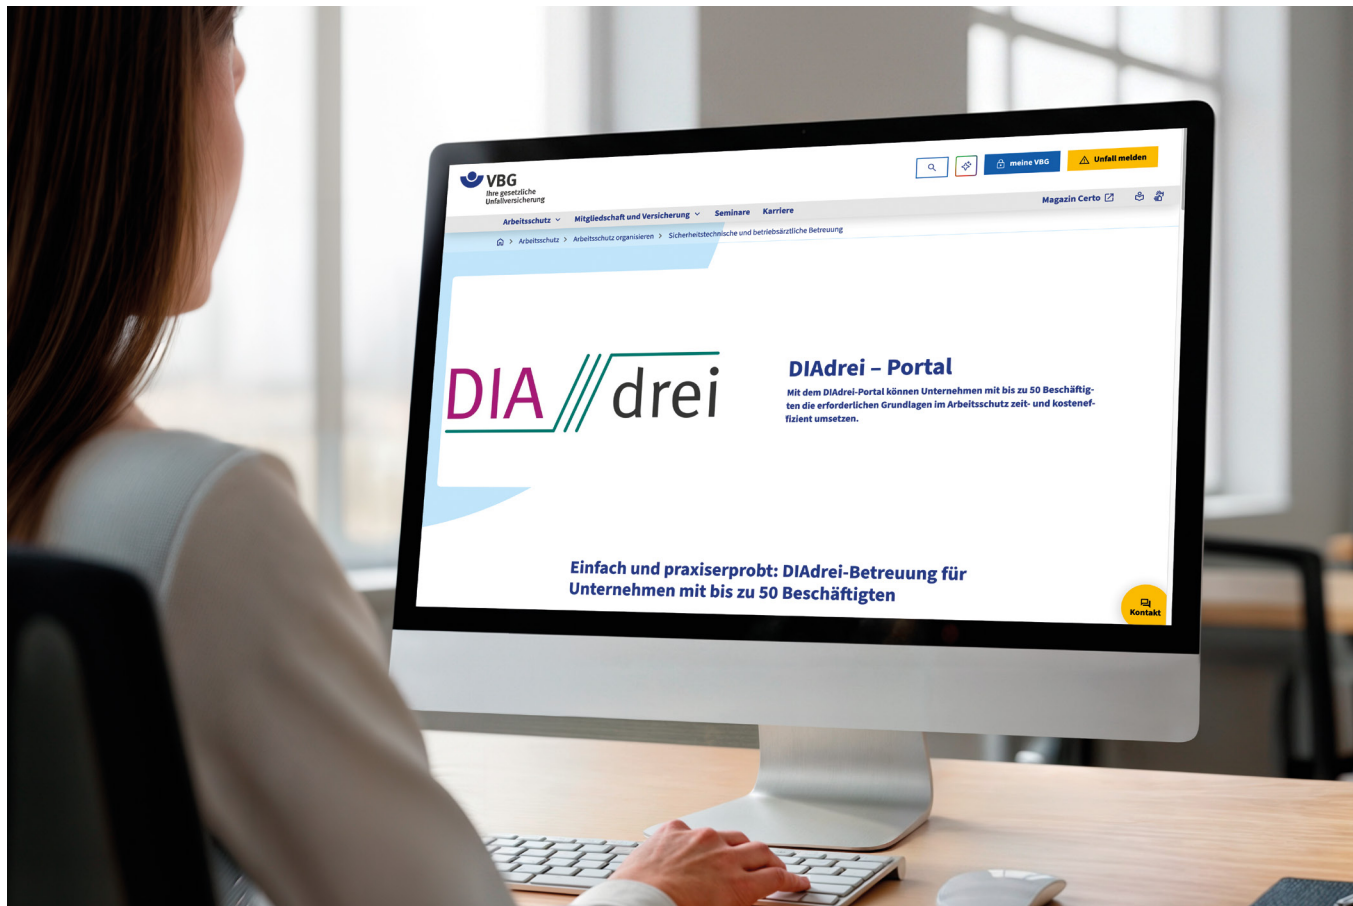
VBG
Ihre gesetzliche Unfallversicherung

meine VBG
Unfall melden

Arbeitsschutz
Mitgliedschaft und Versicherung
Seminare
Karriere
Magazin Certo

Arbeitsschutz > Arbeitsschutz organisieren > Sicherheitstechnische und betriebsärztliche Betreuung

DIA drei

DIAdrei – Portal

Mit dem DIAdrei-Portal können Unternehmen mit bis zu 50 Beschäftigten die erforderlichen Grundlagen im Arbeitsschutz zeit- und kosteneffizient umsetzen.

Einfach und praxiserprobt: DIAdrei-Betreuung für Unternehmen mit bis zu 50 Beschäftigten

Kontakt